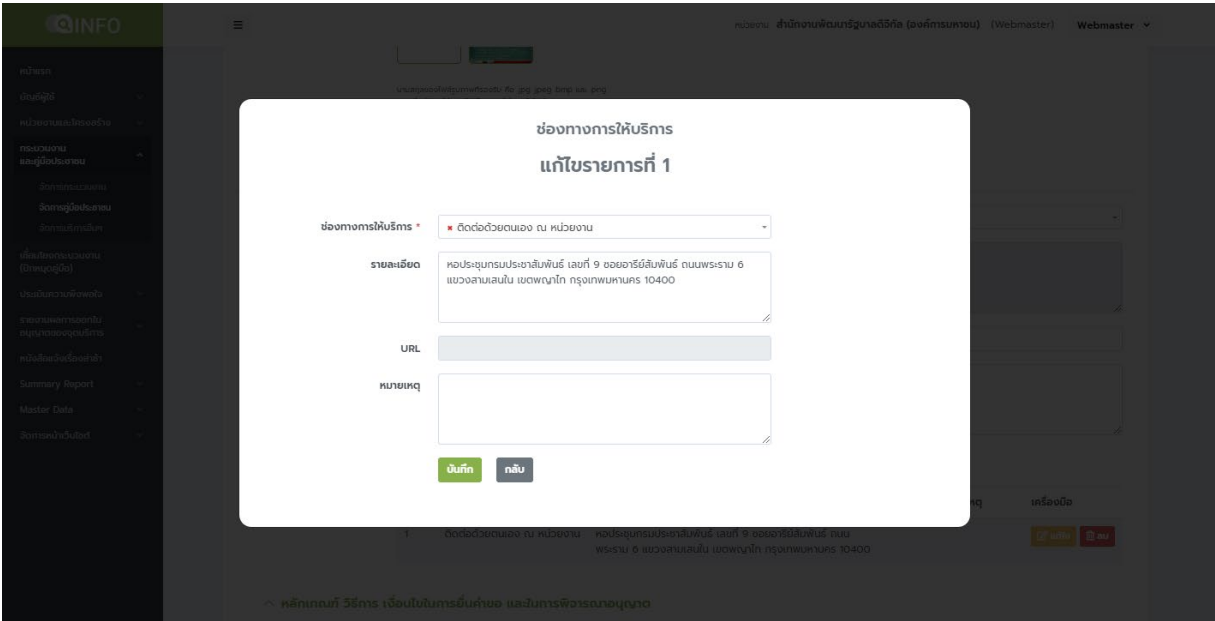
ช่องทางการให้บริการ

แก้ไขรายการที่ 1

ช่องทางการให้บริการ *

× ติดต่อด้วยตนเอง ณ หน่วยงาน

รายละเอียด

หอประชุมกรมประชาสัมพันธ์ เลขที่ 9 ซอยอารีย์สัมพันธ์ ถนนพระราม 6 แขวงสามเสนใน เขตพญาไท กรุงเทพมหานคร 10400

URL

หมายเหตุ

บันทึก

กลับ